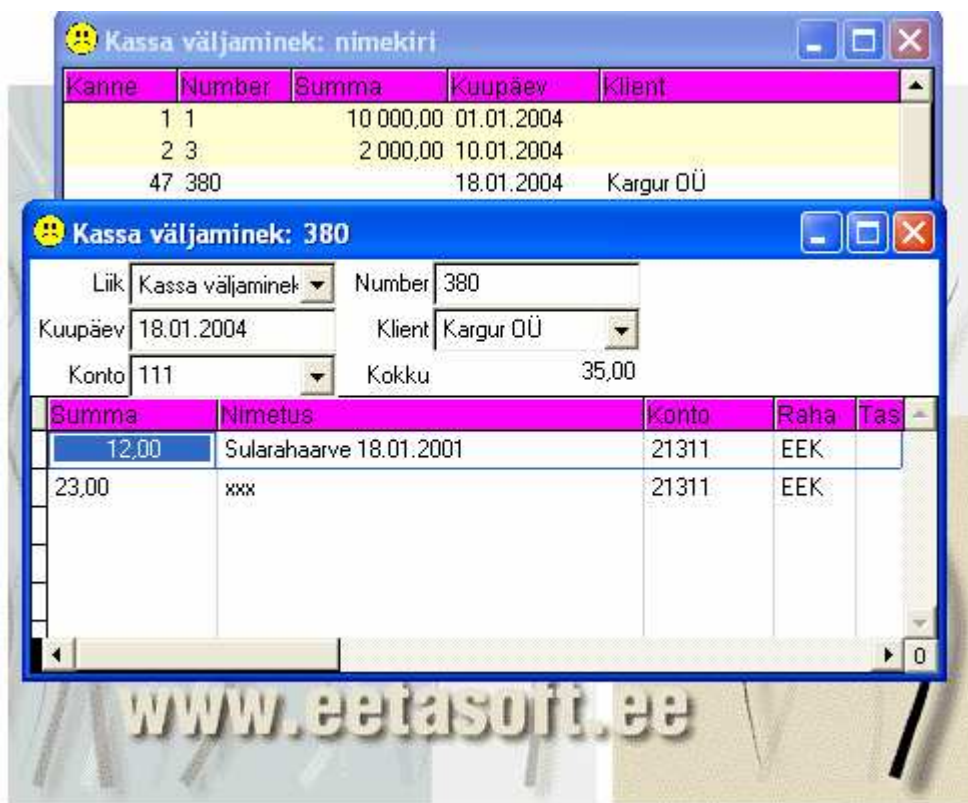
Kassa väljaminek: nimekiri

| Kanne | Number | Summa | Kuupäev | Klient |
|---|---|---|---|---|
| 1 | 1 | 10 000,00 | 01.01.2004 | |
| 2 | 3 | 2 000,00 | 10.01.2004 | |
| 47 | 380 | | 18.01.2004 | Kargur OÜ |

Kassa väljaminek: 380

Liik Kassa väljaminek
Number 380
Kuupäev 18.01.2004
Klient Kargur OÜ
Konto 111
Kokku 35,00

| Summa | Nimetus | Konto | Raha | Tas |
|---|---|---|---|---|
| 12,00 | Sularahaarve 18.01.2001 | 21311 | EEK | |
| 23,00 | xxx | 21311 | EEK | |

0

www.eetasoft.ee